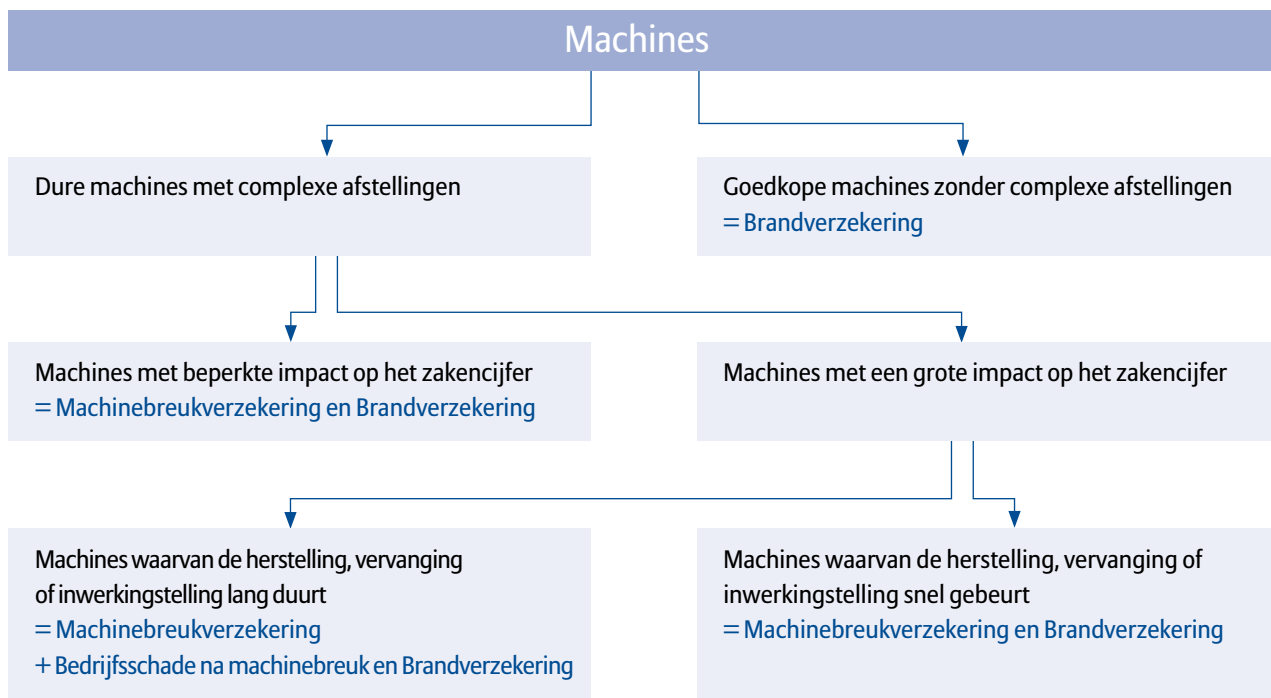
Machines

Dure machines met complexe afstellingen

Goedkope machines zonder complexe afstellingen
= Brandverzekering

Machines met beperkte impact op het zakencijfer
= Machinebreukverzekering en Brandverzekering

Machines met een grote impact op het zakencijfer

Machines waarvan de herstelling, vervanging of inwerkingstelling lang duurt
= Machinebreukverzekering
+ Bedrijfsschade na machinebreuk en Brandverzekering

Machines waarvan de herstelling, vervanging of inwerkingstelling snel gebeurt
= Machinebreukverzekering en Brandverzekering